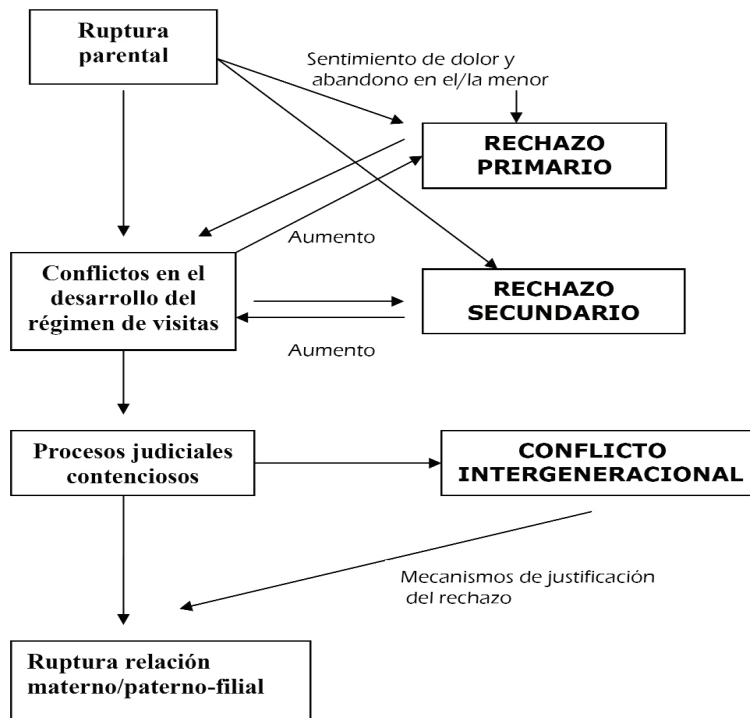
Ruptura parental

Sentimiento de dolor y abandono en el/la menor

RECHAZO PRIMARIO

Aumento

Conflictos en el desarrollo del régimen de visitas

RECHAZO SECUNDARIO

Aumento

Procesos judiciales contenciosos

CONFLICTO INTERGENERACIONAL

Mecanismos de justificación del rechazo

Ruptura relación materno/paterno-filial